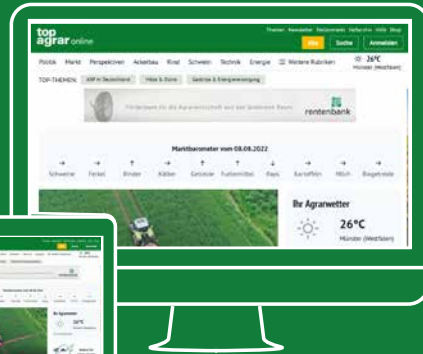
top agrar online

Themen Newsletter Reclamation Hefte/Abo Hilfe Shop

Abo Suche Anmelden

Politik Markt Perspektiven Ackerbau Rind Schwein Technik Energie Weitere Rubriken

26°C Münster (Westfalen)

TOP-THEMEN: ASP in Deutschland Hitze & Dürre Gaskrise & Energieversorgung

Förderbank für die Agrarwirtschaft und den ländlichen Raum

rentenbank

Marktbarometer vom 08.08.2022

| Schweine | Ferkel | Rinder | Kälber | Getreide | Futtermittel | Raps | Kartoffeln | Milch | Biogetreide |
|---|---|---|---|---|---|---|---|---|---|
| → | → | ↑ | → | ↑ | ↑ | ↓ | → | → | → |

Ihr Agrarwetter

26°C

Münster (Westfalen)

Ihr Agrarwetter

26°C